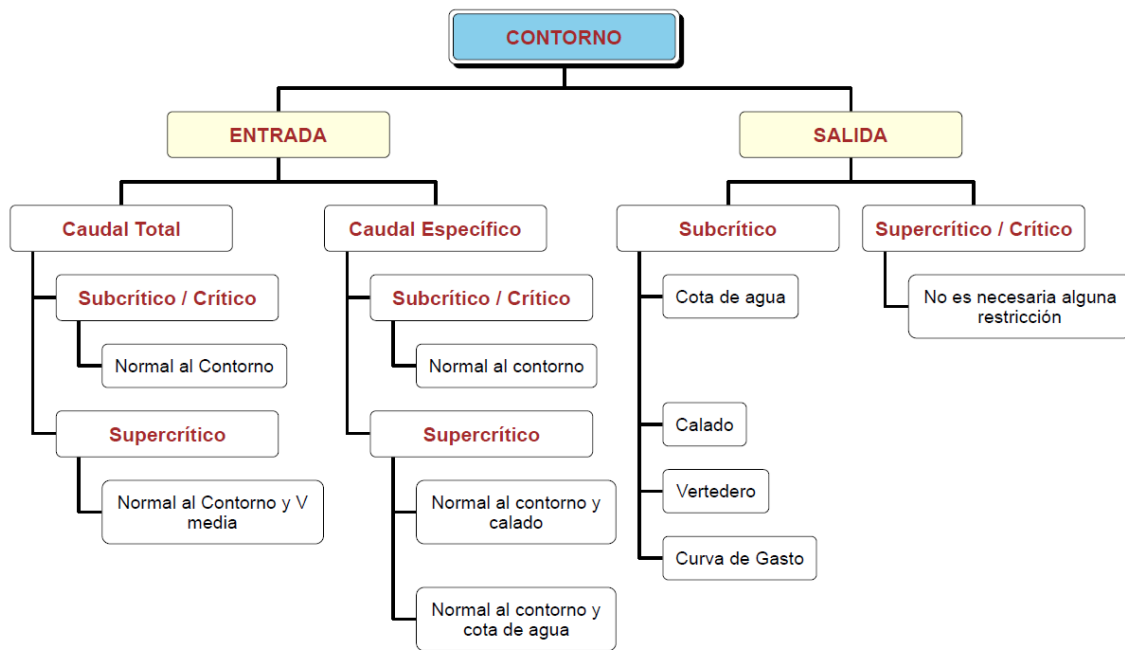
CONTORNO

ENTRADA

Caudal Total

Subcrítico / Crítico

Normal al Contorno

Supercrítico

Normal al Contorno y V media

Caudal Específico

Subcrítico / Crítico

Normal al contorno

Supercrítico

Normal al contorno y calado

Normal al contorno y cota de agua

SALIDA

Subcrítico

Cota de agua

Calado

Vertedero

Curva de Gasto

Supercrítico / Crítico

No es necesaria alguna restricción